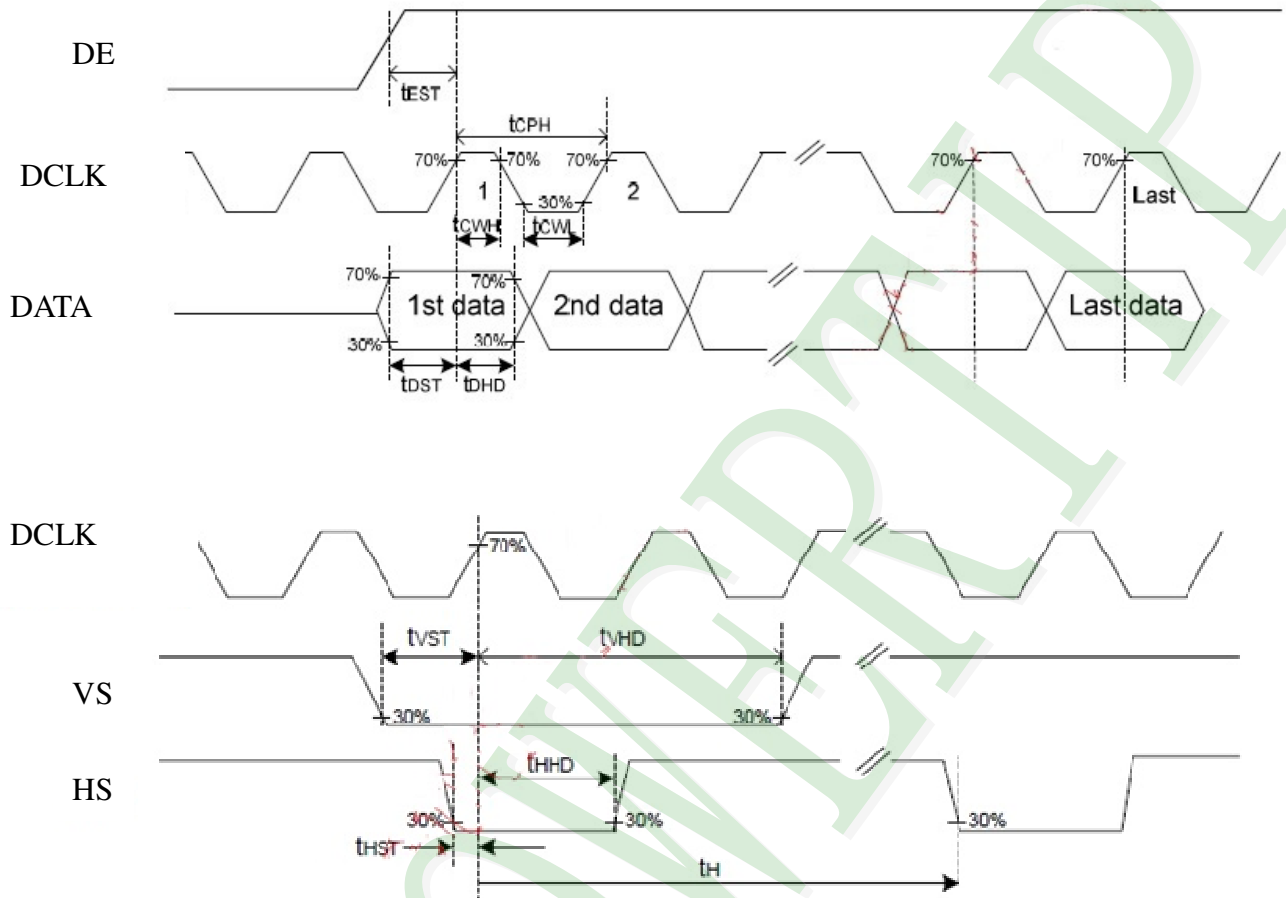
DE

$t_{EST}$

$t_{CPH}$

DCLK

70%

70%

70%

1

2

30%

$t_{CWH}$

$t_{CWL}$

70%

70%

Last

70%

70%

DATA

1st data

2nd data

Last data

30%

30%

$t_{DST}$

$t_{DHD}$

DCLK

70%

$t_{VST}$

$t_{VHD}$

VS

30%

30%

$t_{HHD}$

HS

30%

30%

30%

$t_{HST}$

$t_{H}$

WEPIN